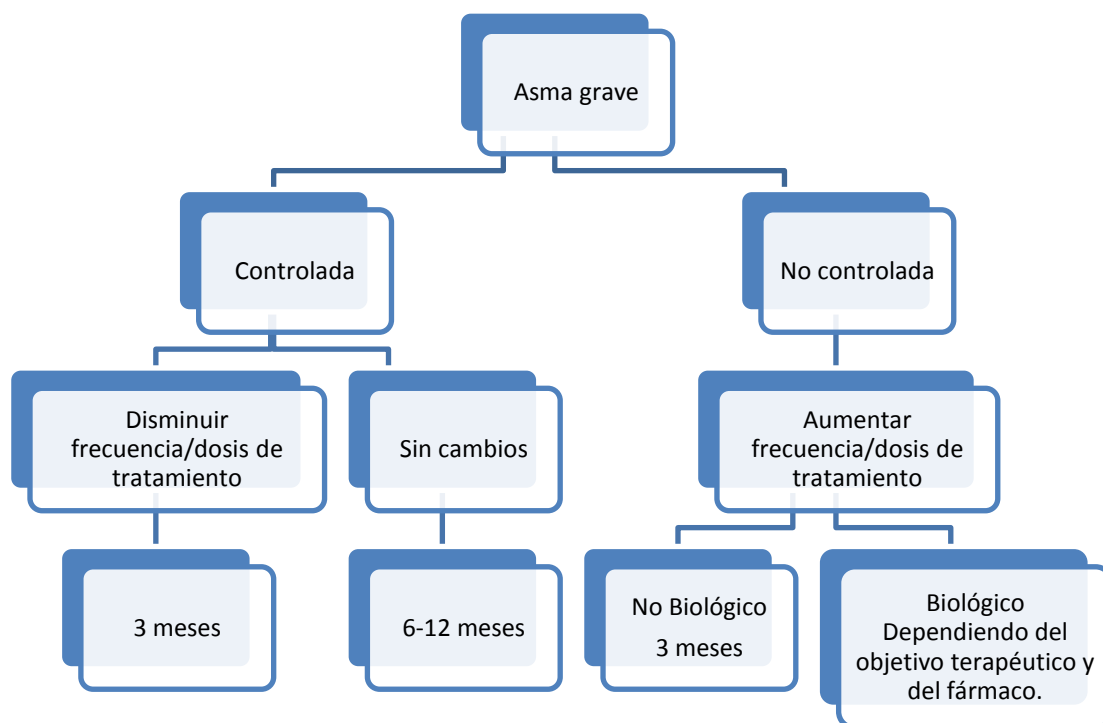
Asma grave

Controlada

No controlada

Disminuir frecuencia/dosis de tratamiento

Sin cambios

Aumentar frecuencia/dosis de tratamiento

3 meses

6-12 meses

No Biológico
3 meses

Biológico
Dependiendo del objetivo terapéutico y del fármaco.